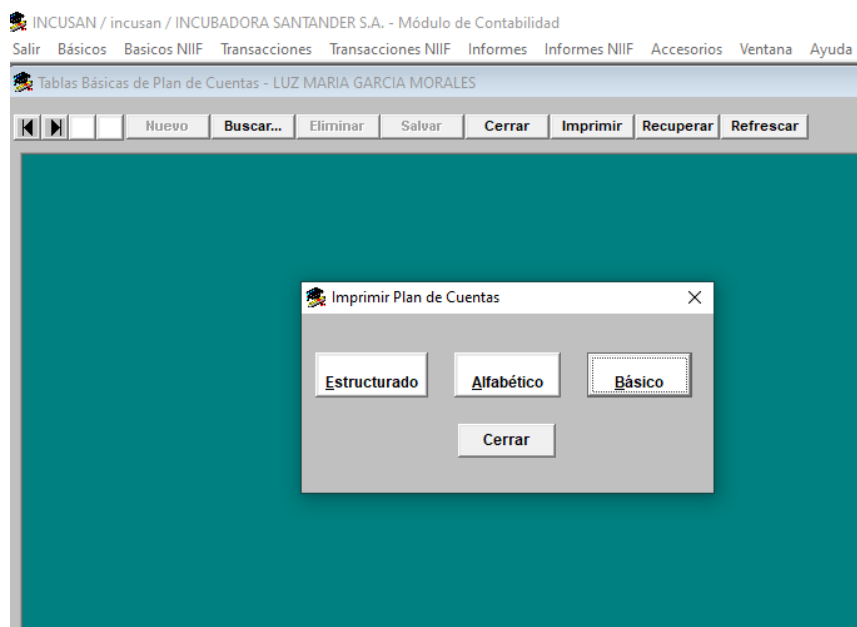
INCUSAN / incusan / INCUBADORA SANTANDER S.A. - Módulo de Contabilidad

Salir Básicos Basicos NIIF Transacciones Transacciones NIIF Informes Informes NIIF Accesorios Ventana Ayuda

Tablas Básicas de Plan de Cuentas - LUZ MARIA GARCIA MORALES

Nuevo Buscar... Eliminar Salvar Cerrar Imprimir Recuperar Refrescar

Imprimir Plan de Cuentas

Estructurado Alfabético Básico

Cerrar